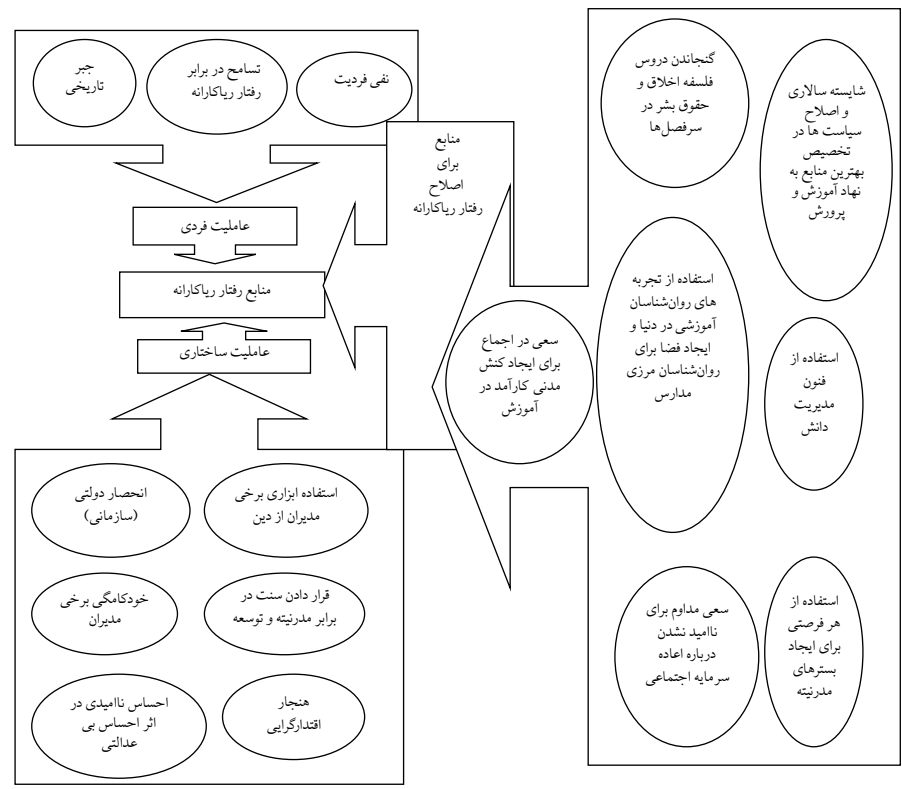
نفی فردیت

تسامح در برابر رفتار ریاکارانه

جبر تاریخی

عاملیت فردی

منابع رفتار ریاکارانه

عاملیت ساختاری

استفاده ابزاری برخی مدیران از دین

انحصار دولتی (سازمانی)

قرار دادن سنت در برابر مدرنیته و توسعه

خودکامگی برخی مدیران

هنجار اقتدارگرایی

احساس ناامیدی در اثر احساس بی عدالتی

منابع برای اصلاح رفتار ریاکارانه

شایسته سالاری و اصلاح سیاست ها در تخصیص بهترین منابع به نهاد آموزش و پرورش

گنجاندن دروس فلسفه اخلاق و حقوق بشر در سرفصل‌ها

استفاده از تجربه های روان‌شناسان آموزشی در دنیا و ایجاد فضا برای روان‌شناسان مرزی مدارس

سعی در اجماع برای ایجاد کنش مدنی کارآمد در آموزش

استفاده از فنون مدیریت دانش

استفاده از هر فرصتی برای ایجاد بسترهای مدرنیته

سعی مداوم برای ناامید نشدن درباره اعاده سرمایه اجتماعی